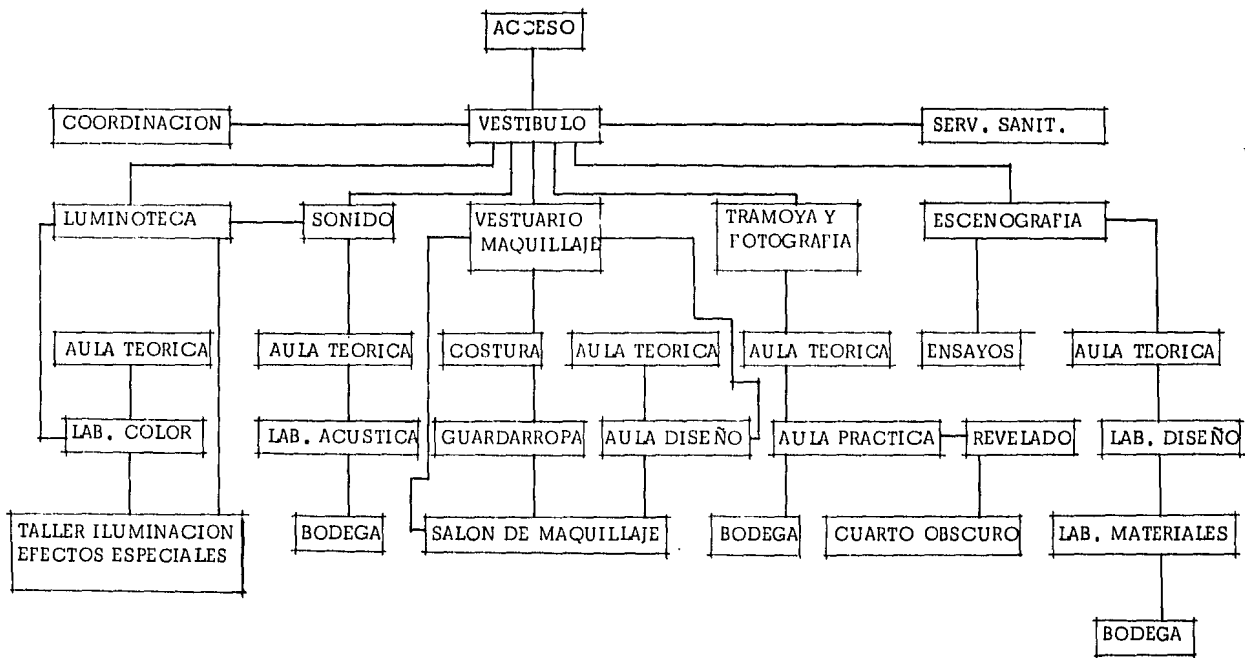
ACCESO

COORDINACION

VESTIBULO

SERV. SANIT.

LUMINOTECA

SONIDO

VESTUARIO MAQUILLAJE

TRAMOYA Y FOTOGRAFIA

ESCENOGRAFIA

AULA TEORICA

AULA TEORICA

COSTURA

AULA TEORICA

AULA TEORICA

ENSAYOS

AULA TEORICA

LAB. COLOR

LAB. ACUSTICA

GUARDARROPA

AULA DISEÑO

AULA PRACTICA

REVELADO

LAB. DISEÑO

TALLER ILUMINACION EFECTOS ESPECIALES

BODEGA

SALON DE MAQUILLAJE

BODEGA

CUARTO OBSCURO

LAB. MATERIALES

BODEGA